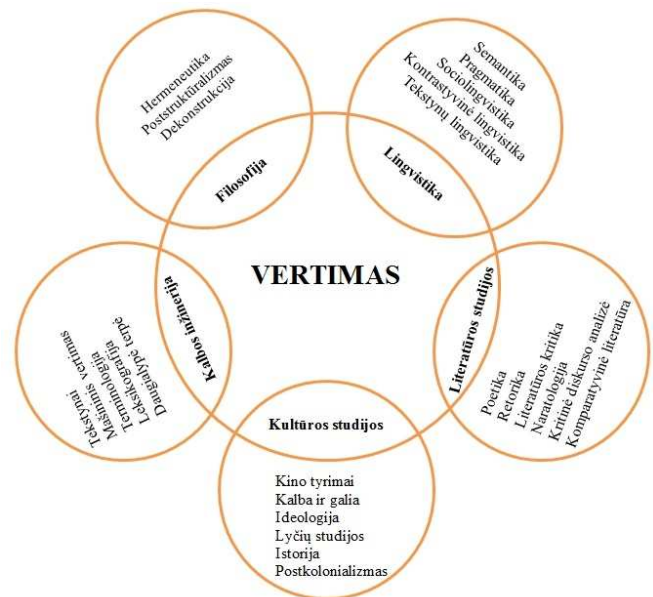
VERTIMAS

Filosofija

Hermeneutika
Poststruktūralizmas
Dekonstrukcija

Lingvistika

Semantika
Pragmatika
Sociolingvistika
Kontrastyvinė lingvistika
Tekstynų lingvistika

Kalbos inžinerija

Tekstynai
Mašininis vertimas
Terminologija
Leksikografija
Daugiakalbystė

Literatūros studijos

Poetika
Retorika
Literatūros kritika
Naratologija
Kritinė diskurso analizė
Komparatyvinė literatūra

Kultūros studijos

Kino tyrimai
Kalba ir galia
Ideologija
Lyčių studijos
Istorija
Postkolonializmas